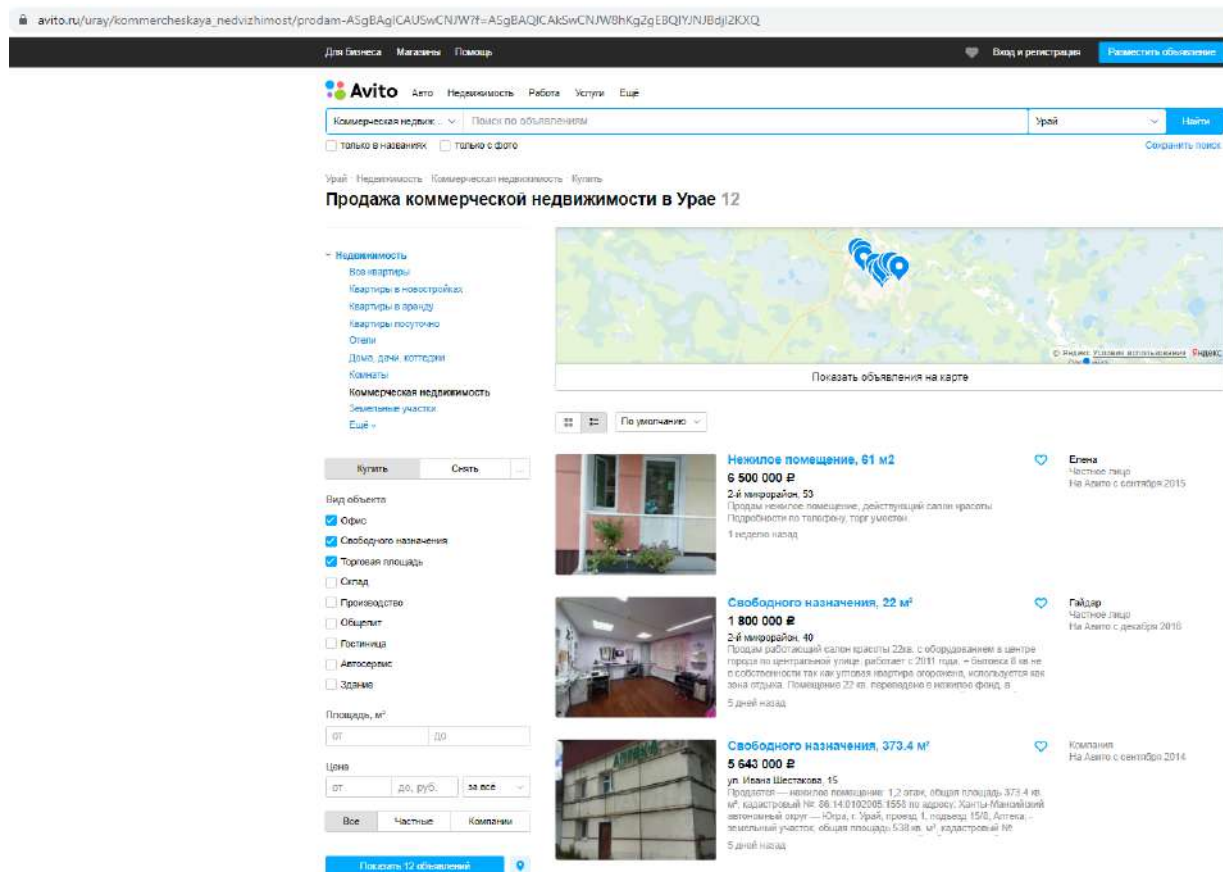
avito.ru/uray/kommercheskaya_nedvizhimost/prodam-ASgBAgICAUSwCNJW?f=ASgBAQICAkSwCNJW8hKgZgEBQIYJNJBdjI2KXQ

Для бизнеса Магазины Помощь

Вход и регистрация Разместить объявление

Avito Авто Недвижимость Работа Услуги Ещё

Коммерческая недвиж... Поиск по объявлениям Урай Найти

только в названиях только с фото

Сохранить поиск

Урай · Недвижимость · Коммерческая недвижимость · Купить

Продажа коммерческой недвижимости в Урае 12

Недвижимость
Все квартиры
Квартиры в новостройках
Квартиры в аренду
Квартиры посуточно
Отели
Дома, дачи, коттеджи
Комнаты
Коммерческая недвижимость
Земельные участки
Ещё

Купить Снять

Вид объекта
Офис
Свободного назначения
Торговая площадь
Склад
Производство
Общепит
Гостиница
Автосервис
Здание

Площадь, м²
от до

Цена
от до, руб. за всё

Все Частные Компании

Показать 12 объявлений

© Яндекс Условия использования Яндекс

Показать объявления на карте

По умолчанию

Нежилое помещение, 61 м2
6 500 000 ₽
2-й микрорайон, 53
Продам нежилое помещение, действующий салон красоты. Подробности по телефону, торг уместен.
1 неделю назад

Елена
Частное лицо
На Авито с сентября 2015

Свободного назначения, 22 м²
1 800 000 ₽
2-й микрорайон, 40
Продам работающий салон красоты 22кв. с оборудованием в центре города по центральной улице, работает с 2011 года. + бытовка 8 кв не в собственности так как угловая квартира огорожена, используется как зона отдыха. Помещение 22 кв. переведено в нежилое фонд, в
5 дней назад

Гайдар
Частное лицо
На Авито с декабря 2016

Свободного назначения, 373.4 м²
5 643 000 ₽
ул. Ивана Шестакова, 15
Продается — нежилое помещение: 1,2 этаж, общая площадь 373.4 кв. м², кадастровый № 86:14:0102005:1558 по адресу: Ханты-Мансийский автономный округ — Югра, г. Урай, проезд 1, подъезд 15/8, Аптека; - земельный участок, общая площадь 538 кв. м², кадастровый №
5 дней назад

Компания
На Авито с сентября 2014